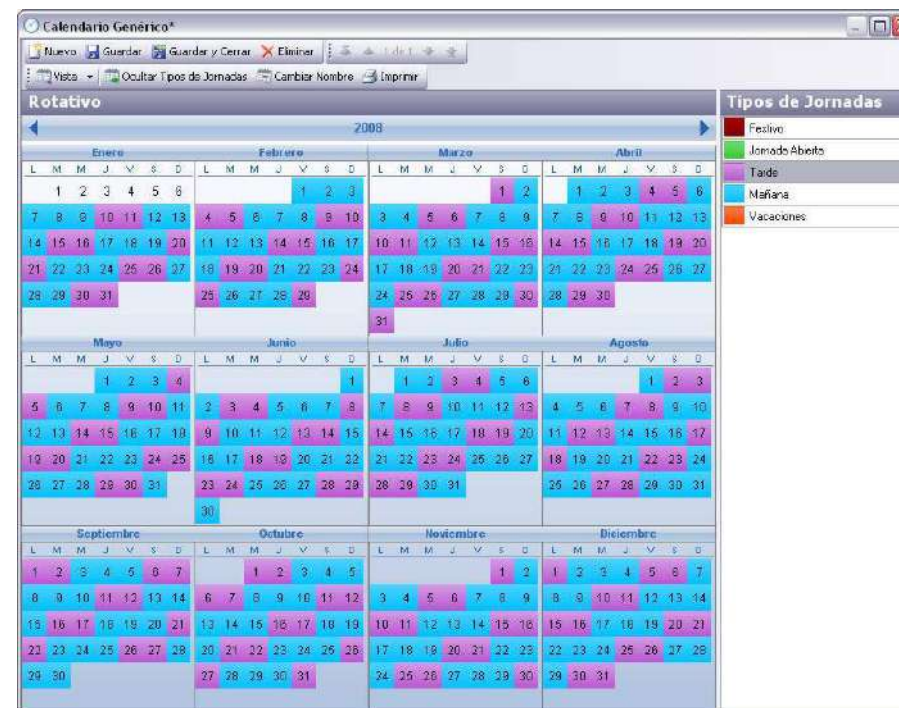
Calendario Genérico*

Nuevo Guardar Guardar y Cerrar Eliminar 1 de 1

Vista Ocultar Tipos de Jornadas Cambiar Nombre Imprimir

Rotativo

2008

Enero
L M M J V S D
1 2 3 4 5 6
7 8 9 10 11 12 13
14 15 16 17 18 19 20
21 22 23 24 25 26 27
28 29 30 31

Febrero
L M M J V S D
1 2 3
4 5 6 7 8 9 10
11 12 13 14 15 16 17
18 19 20 21 22 23 24
25 26 27 28 29

Marzo
L M M J V S D
1 2
3 4 5 6 7 8 9
10 11 12 13 14 15 16
17 18 19 20 21 22 23
24 25 26 27 28 29 30
31

Abril
L M M J V S D
1 2 3 4 5 6
7 8 9 10 11 12 13
14 15 16 17 18 19 20
21 22 23 24 25 26 27
28 29 30

Mayo
L M M J V S D
1 2 3 4
5 6 7 8 9 10 11
12 13 14 15 16 17 18
19 20 21 22 23 24 25
26 27 28 29 30 31

Junio
L M M J V S D
1
2 3 4 5 6 7 8
9 10 11 12 13 14 15
16 17 18 19 20 21 22
23 24 25 26 27 28 29
30

Julio
L M M J V S D
1 2 3 4 5 6
7 8 9 10 11 12 13
14 15 16 17 18 19 20
21 22 23 24 25 26 27
28 29 30 31

Agosto
L M M J V S D
1 2 3
4 5 6 7 8 9 10
11 12 13 14 15 16 17
18 19 20 21 22 23 24
25 26 27 28 29 30 31

Septiembre
L M M J V S D
1 2 3 4 5 6 7
8 9 10 11 12 13 14
15 16 17 18 19 20 21
22 23 24 25 26 27 28
29 30

Octubre
L M M J V S D
1 2 3 4 5
6 7 8 9 10 11 12
13 14 15 16 17 18 19
20 21 22 23 24 25 26
27 28 29 30 31

Noviembre
L M M J V S D
1 2
3 4 5 6 7 8 9
10 11 12 13 14 15 16
17 18 19 20 21 22 23
24 25 26 27 28 29 30

Diciembre
L M M J V S D
1 2 3 4 5 6 7
8 9 10 11 12 13 14
15 16 17 18 19 20 21
22 23 24 25 26 27 28
29 30 31

Tipos de Jornadas
Festivo
Jornada Abierta
Tarde
Mañana
Vacaciones